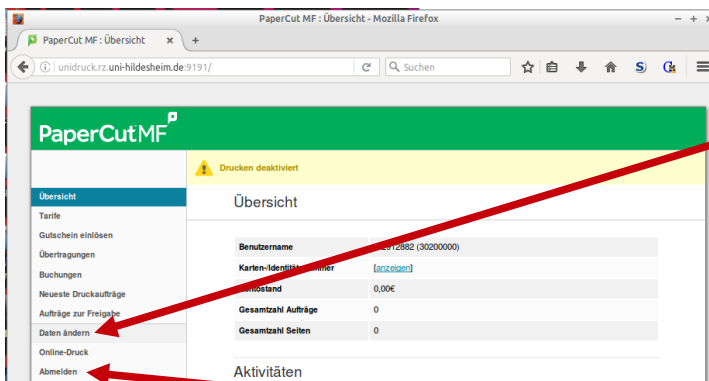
PaperCut MF : Übersicht - Mozilla Firefox

PaperCut MF : Übersicht

unidruck.rz.uni-hildesheim.de:9191/

Suchen

PaperCutMF

Drucken deaktiviert

Übersicht
Tarife
Gutschein einlösen
Übertragungen
Buchungen
Neueste Druckaufträge
Aufträge zur Freigabe
Daten ändern
Online-Druck
Abmelden

Übersicht

| | |
|---|---|
| Benutzername | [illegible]912882 (30200000) |
| Karten-/Identit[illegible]mer | [anzeigen] |
| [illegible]tostand | 0,00€ |
| Gesamtzahl Aufträge | 0 |
| Gesamtzahl Seiten | 0 |

Aktivitäten